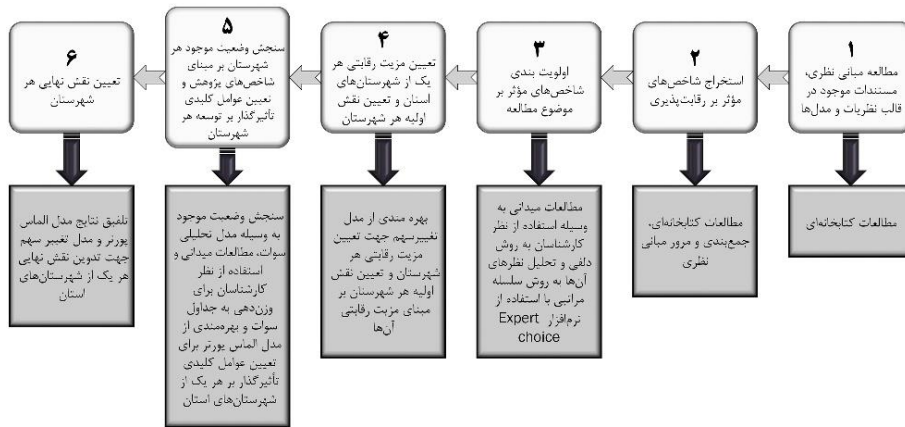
۱
مطالعه مبانی نظری، مستندات موجود در قالب نظریات و مدل‌ها

۲
استخراج شاخص‌های مؤثر بر رقابت‌پذیری

۳
اولویت بندی شاخص‌های مؤثر بر موضوع مطالعه

۴
تعیین مزیت رقابتی هر یک از شهرستان‌های استان و تعیین نقش اولیه هر شهرستان

۵
سنجش وضعیت موجود هر شهرستان بر مبنای شاخص‌های پژوهش و تعیین عوامل کلیدی تأثیرگذار بر توسعه هر شهرستان

۶
تعیین نقش نهایی هر شهرستان

مطالعات کتابخانه‌ای

مطالعات کتابخانه‌ای، جمع‌بندی و مرور مبانی نظری

مطالعات میدانی به وسیله استفاده از نظر کارشناسان به روش دلفی و تحلیل نظرهای آن‌ها به روش سلسله مراتبی با استفاده از نرم‌افزار Expert choice

بهره مندی از مدل تغییرسهم جهت تعیین مزیت رقابتی هر شهرستان و تعیین نقش اولیه هر شهرستان بر مبنای مزیت رقابتی آن‌ها

سنجش وضعیت موجود به وسیله مدل تحلیلی سوات، مطالعات میدانی و استفاده از نظر کارشناسان برای وزن‌دهی به جداول سوات و بهره‌مندی از مدل الماس پورتر برای تعیین عوامل کلیدی تأثیرگذار بر هر یک از شهرستان‌های استان

تلفیق نتایج مدل الماس پورتر و مدل تغییر سهم جهت تدوین نقش نهایی هر یک از شهرستان‌های استان